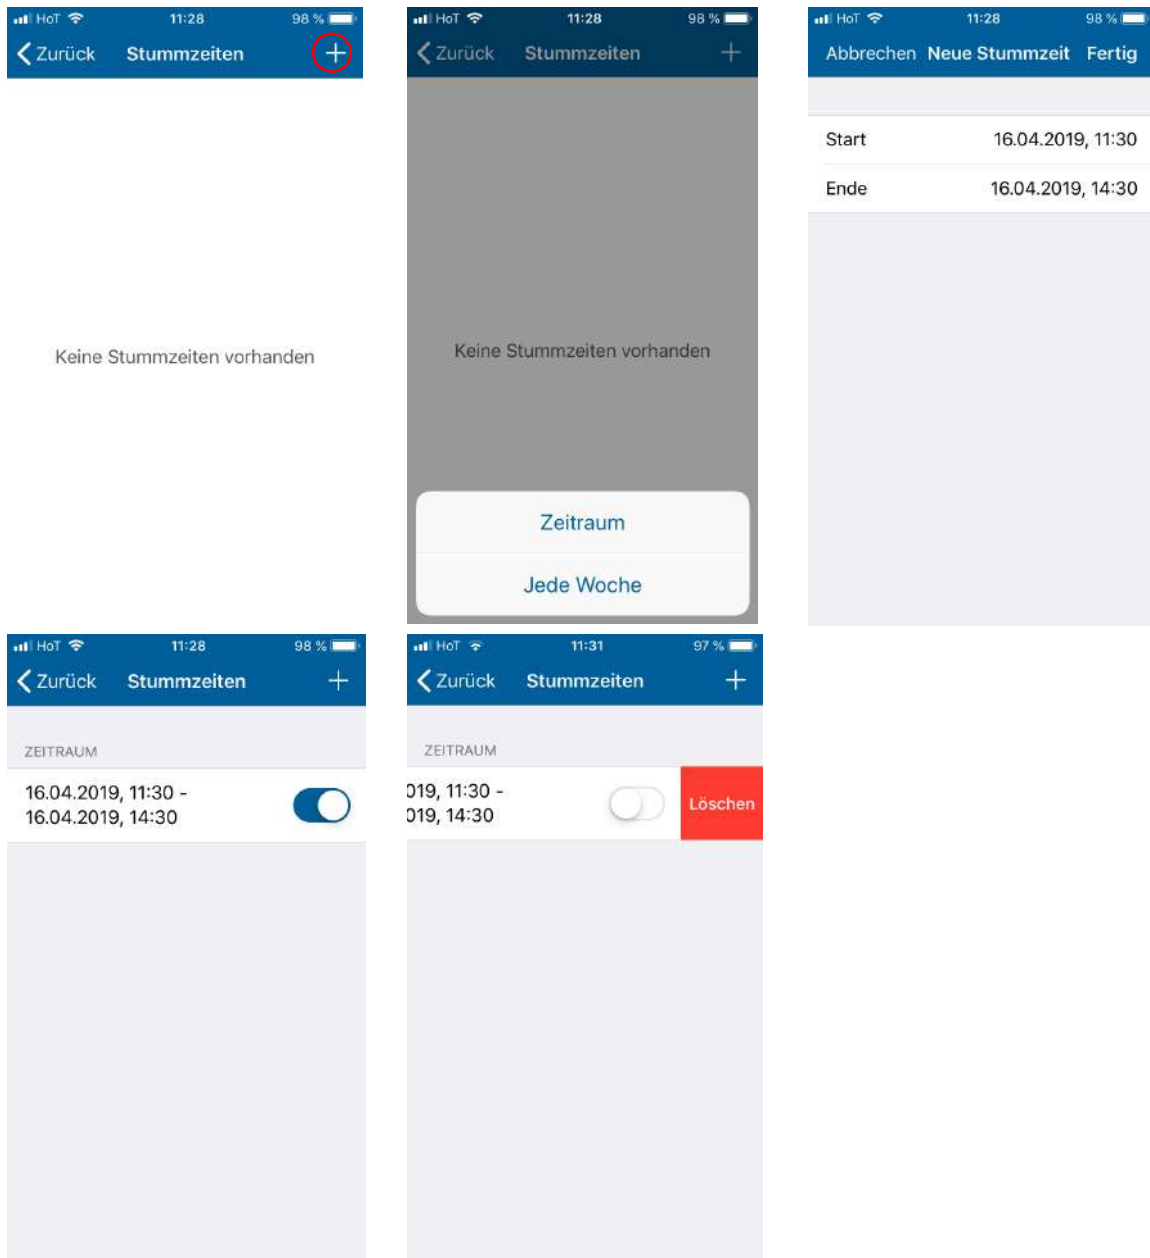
HoT 11:28 98 %
Zurück Stummzeiten +

Keine Stummzeiten vorhanden

HoT 11:28 98 %
Zurück Stummzeiten +

Keine Stummzeiten vorhanden

Zeitraum

Jede Woche

HoT 11:28 98 %
Abbrechen Neue Stummzeit Fertig

Start 16.04.2019, 11:30

Ende 16.04.2019, 14:30

HoT 11:28 98 %
Zurück Stummzeiten +

ZEITRAUM

16.04.2019, 11:30 - 16.04.2019, 14:30

HoT 11:31 97 %
Zurück Stummzeiten +

ZEITRAUM

019, 11:30 - 019, 14:30

Löschen